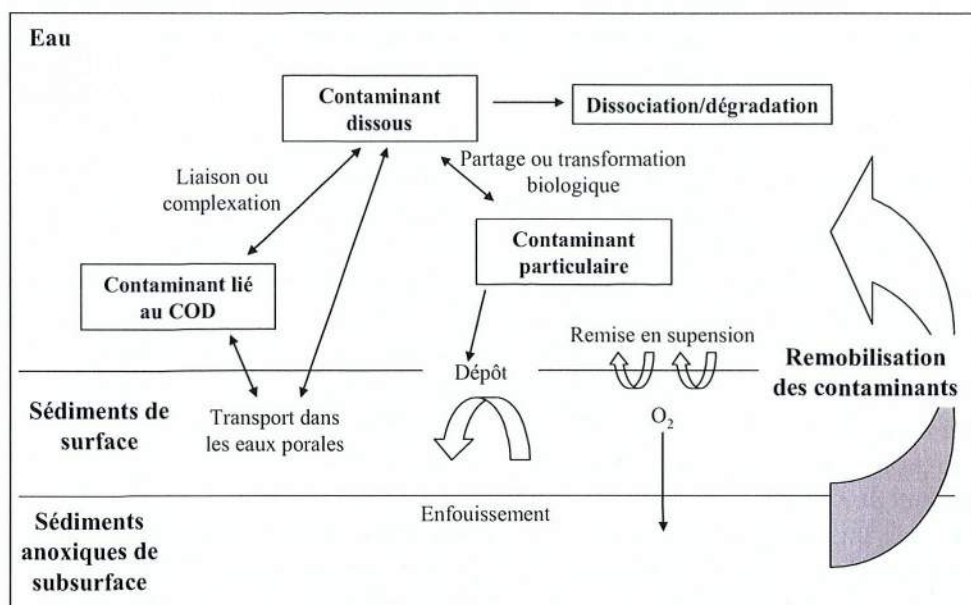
Eau

Contaminant dissous

Dissociation/dégradation

Liaison ou complexation

Partage ou transformation biologique

Contaminant particulaire

Contaminant lié au COD

Remise en supension

Remobilisation des contaminants

Dépôt

Sédiments de surface

Transport dans les eaux porales

$O_2$

Sédiments anoxiques de subsurface

Enfouissement